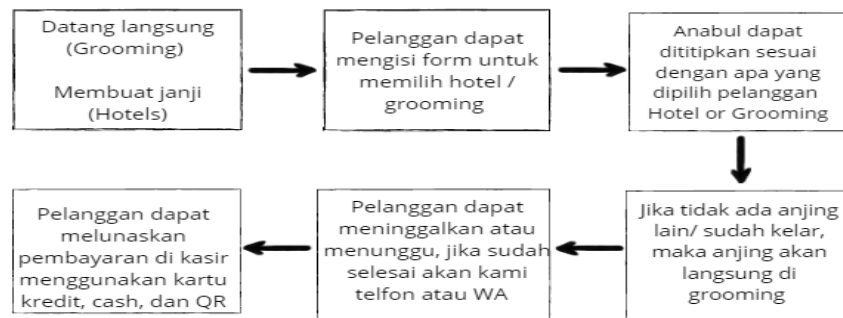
Datang langsung (Grooming)

Membuat janji (Hotels)

Pelanggan dapat mengisi form untuk memilih hotel / grooming

Anabul dapat dititipkan sesuai dengan apa yang dipilih pelanggan Hotel or Grooming

Jika tidak ada anjing lain/ sudah kelar, maka anjing akan langsung di grooming

Pelanggan dapat meninggalkan atau menunggu, jika sudah selesai akan kami telfon atau WA

Pelanggan dapat melunaskan pembayaran di kasir menggunakan kartu kredit, cash, dan QR